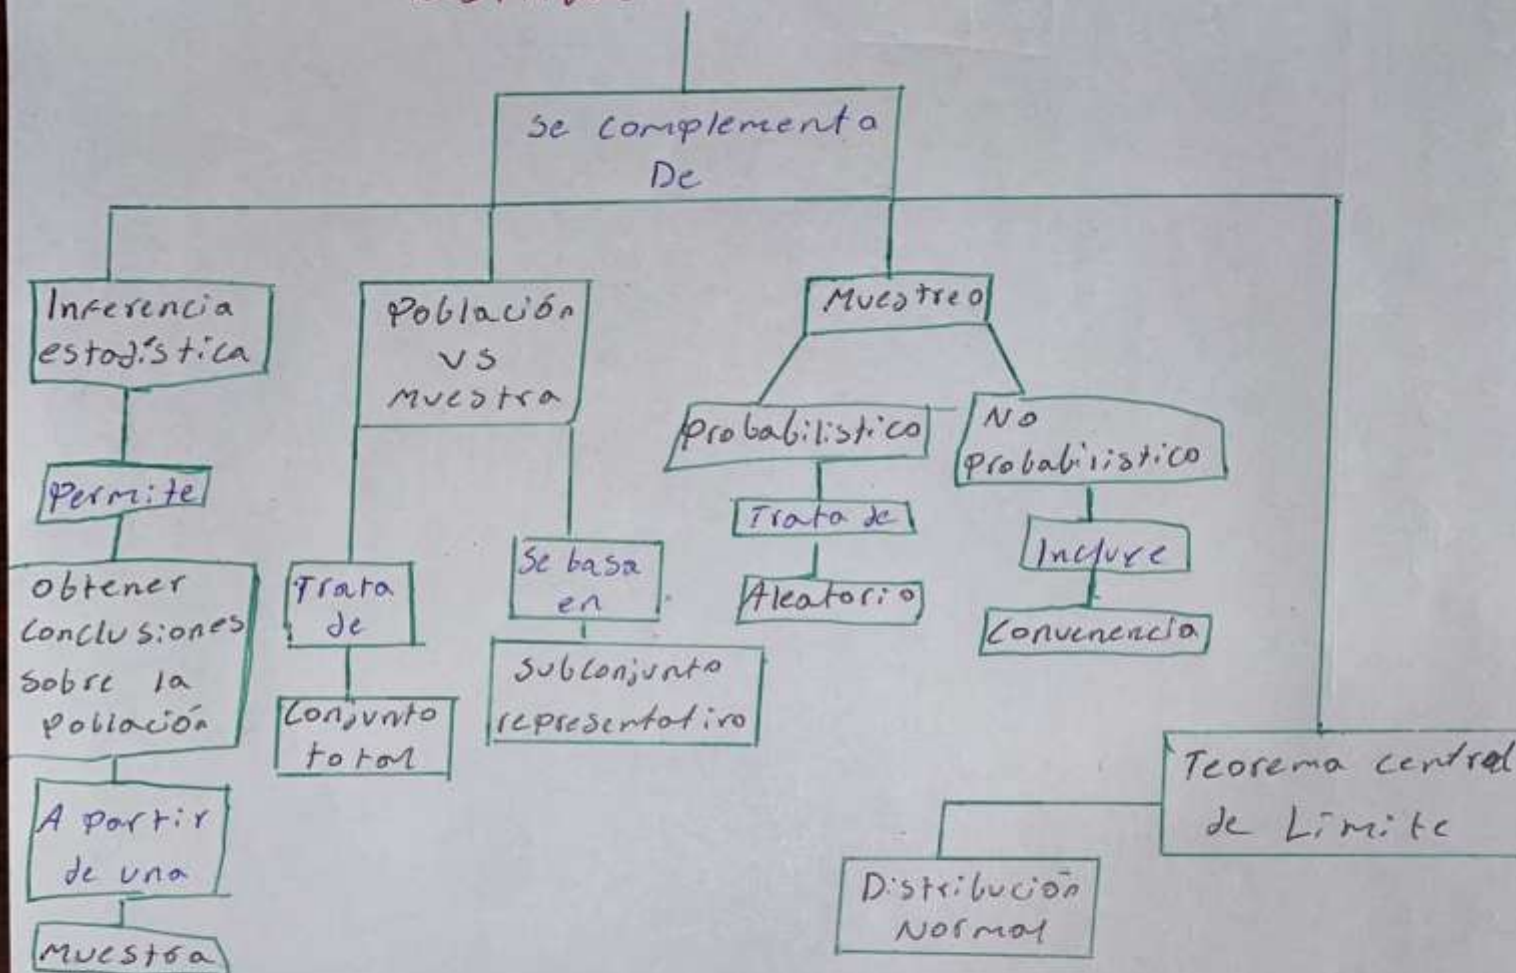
Se complementa De

Inferencia estadística

Permite

obtener conclusiones sobre la población

A partir de una

Muestra

Población vs Muestra

Trata de

Conjunto total

Se basa en

Subconjunto representativo

Muestreo

Probabilístico

Trata de

Aleatorio

No probabilístico

Incluye

Conveniencia

Teorema central de Límite

Distribución Normal